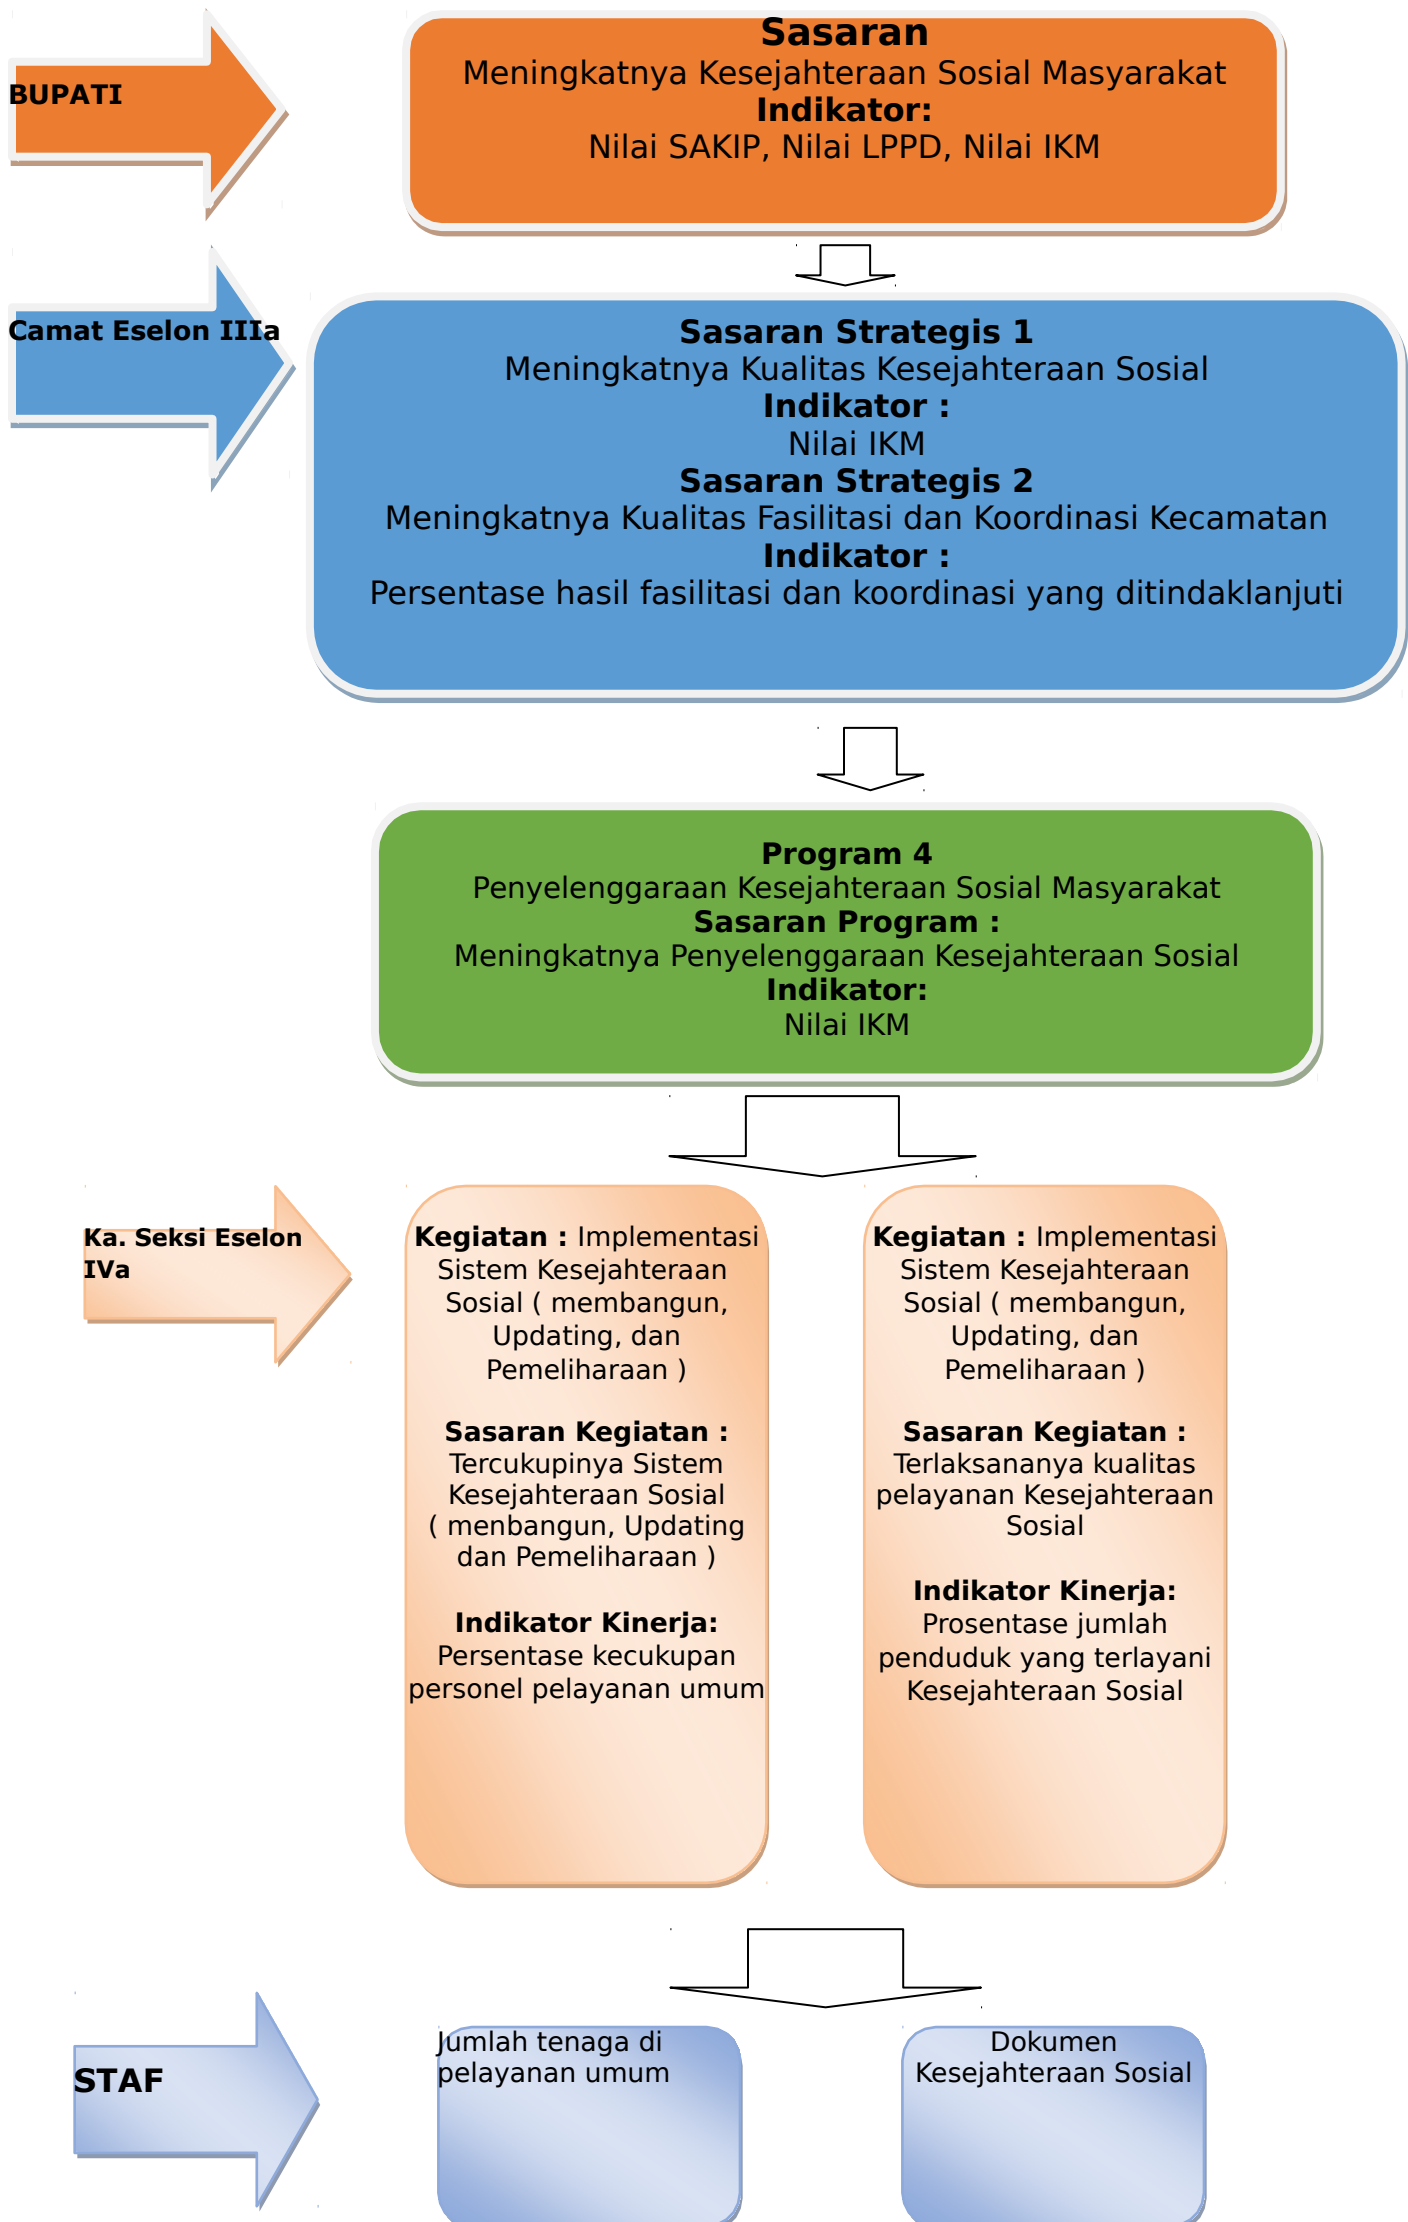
BUPATI

Sasaran
Meningkatnya Kesejahteraan Sosial Masyarakat
Indikator:
Nilai SAKIP, Nilai LPPD, Nilai IKM

Camat Eselon IIIa

Sasaran Strategis 1
Meningkatnya Kualitas Kesejahteraan Sosial
Indikator :
Nilai IKM
Sasaran Strategis 2
Meningkatnya Kualitas Fasilitasi dan Koordinasi Kecamatan
Indikator :
Persentase hasil fasilitasi dan koordinasi yang ditindaklanjuti

Program 4
Penyelenggaraan Kesejahteraan Sosial Masyarakat
Sasaran Program :
Meningkatnya Penyelenggaraan Kesejahteraan Sosial
Indikator:
Nilai IKM

Ka. Seksi Eselon IVa

Kegiatan : Implementasi Sistem Kesejahteraan Sosial ( membangun, Updating, dan Pemeliharaan )

Sasaran Kegiatan :
Tercukupinya Sistem Kesejahteraan Sosial ( menbangun, Updating dan Pemeliharaan )

Indikator Kinerja:
Persentase kecukupan personel pelayanan umum

Kegiatan : Implementasi Sistem Kesejahteraan Sosial ( membangun, Updating, dan Pemeliharaan )

Sasaran Kegiatan :
Terlaksananya kualitas pelayanan Kesejahteraan Sosial

Indikator Kinerja:
Prosentase jumlah penduduk yang terlayani Kesejahteraan Sosial

STAF

Jumlah tenaga di pelayanan umum

Dokumen Kesejahteraan Sosial